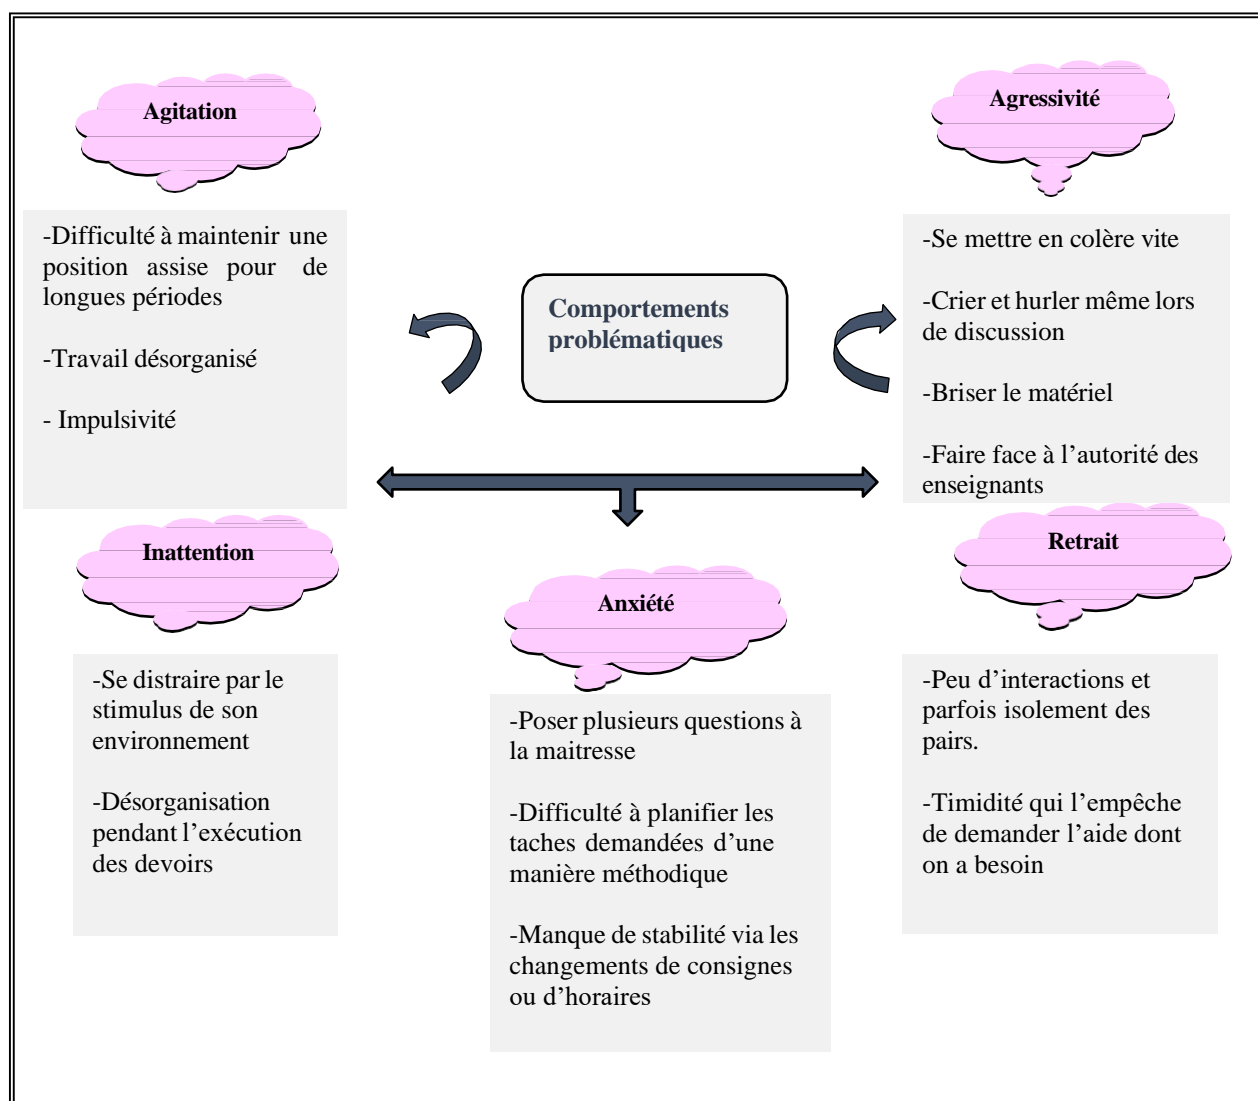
Agitation

-Difficulté à maintenir une position assise pour de longues périodes

-Travail désorganisé

- Impulsivité

Agressivité

-Se mettre en colère vite

-Crier et hurler même lors de discussion

-Briser le matériel

-Faire face à l'autorité des enseignants

Comportements problématiques

Inattention

-Se distraire par le stimulus de son environnement

-Désorganisation pendant l'exécution des devoirs

Anxiété

-Poser plusieurs questions à la maitresse

-Difficulté à planifier les taches demandées d'une manière méthodique

-Manque de stabilité via les changements de consignes ou d'horaires

Retrait

-Peu d'interactions et parfois isolement des pairs.

-Timidité qui l'empêche de demander l'aide dont on a besoin